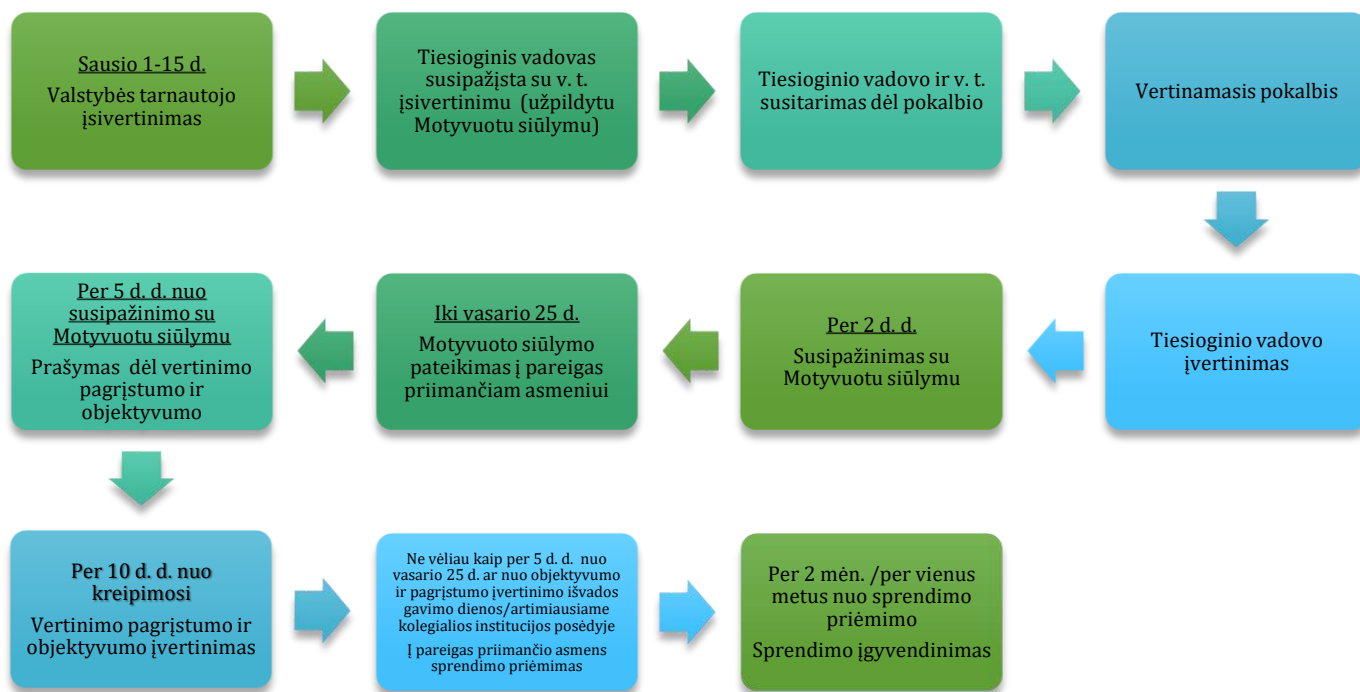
Sausio 1-15 d.
Valstybės tarnautojo įsivertinimas

Tiesioginis vadovas susipažįsta su v. t. įsivertinimu (užpildytu Motyvuotu siūlymu)

Tiesioginio vadovo ir v. t. susitarimas dėl pokalbio

Vertinamasis pokalbis

Tiesioginio vadovo įvertinimas

Per 2 d. d.
Susipažinimas su Motyvuotu siūlymu

Iki vasario 25 d.
Motyvuoto siūlymo pateikimas į pareigas priimančiam asmeniui

Per 5 d. d. nuo susipažinimo su Motyvuotu siūlymu
Prašymas dėl vertinimo pagrįstumo ir objektyvumo

Per 10 d. d. nuo kreipimosi
Vertinimo pagrįstumo ir objektyvumo įvertinimas

Ne vėliau kaip per 5 d. d. nuo vasario 25 d. ar nuo objektyvumo ir pagrįstumo įvertinimo išvados gavimo dienos/artimiausiame kolegialios institucijos posėdyje
Į pareigas priimančio asmens sprendimo priėmimas

Per 2 mėn. /per vienus metus nuo sprendimo priėmimo
Sprendimo įgyvendinimas